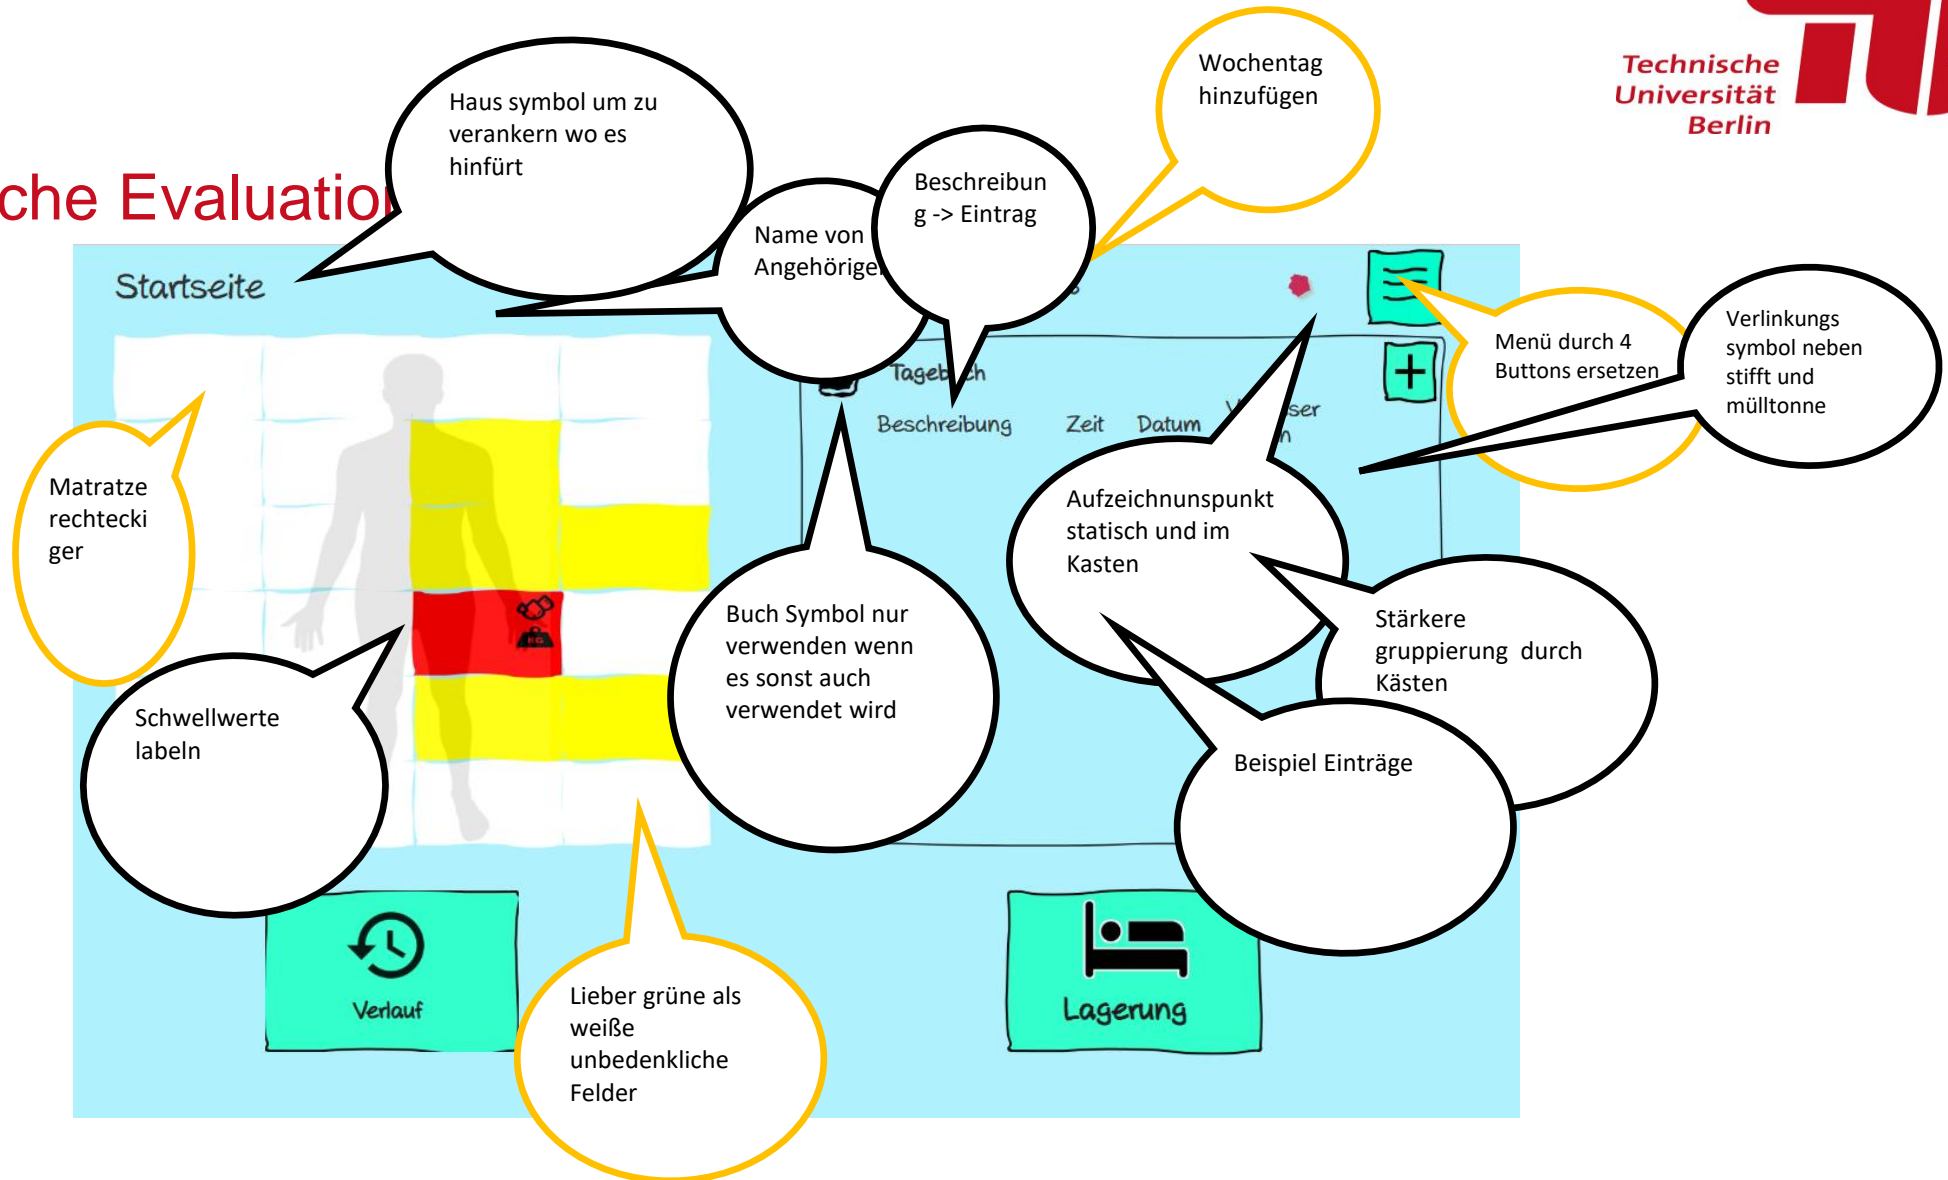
Technische Universität Berlin

che Evaluatio

Haus symbol um zu verankern wo es hinfürt

Wochentag hinzufügen

Name von Angehörige

Beschreibung -> Eintrag

Startseite

Tageb ch

Beschreibung Zeit Datum ser

Menü durch 4 Buttons ersetzen

Verlinkungs symbol neben stifft und mülltonne

Matratze rechtecki ger

Aufzeichnunspunkt statisch und im Kasten

Buch Symbol nur verwenden wenn es sonst auch verwendet wird

Stärkere gruppierung durch Kästen

Schwellwerte labeln

Beispiel Einträge

Verlauf

Lagerung

Lieber grüne als weiße unbedenkliche Felder